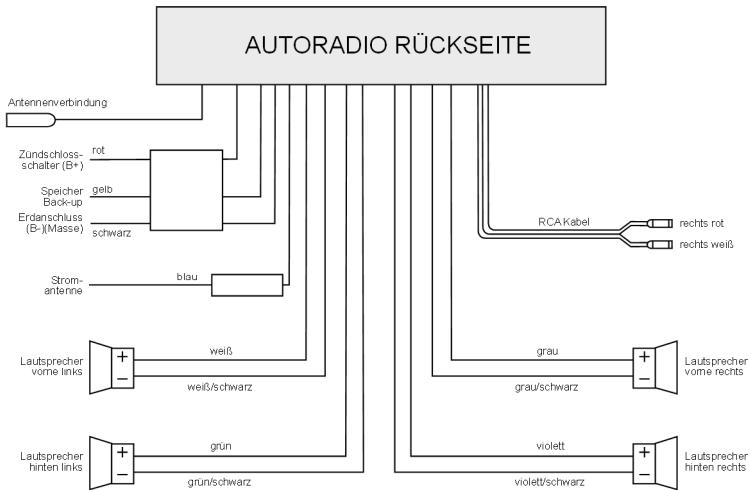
AUTORADIO RÜCKSEITE

Antennenverbindung

Zündschloss-schalter (B+)
rot

Speicher Back-up
gelb

Erdanschluss (B-)(Masse)
schwarz

Strom-antenne
blau

RCA Kabel
rechts rot
rechts weiß

Lautsprecher vorne links
+
−
weiß
weiß/schwarz

Lautsprecher hinten links
+
−
grün
grün/schwarz

grau
grau/schwarz
+
−
Lautsprecher vorne rechts

violett
violett/schwarz
+
−
Lautsprecher hinten rechts